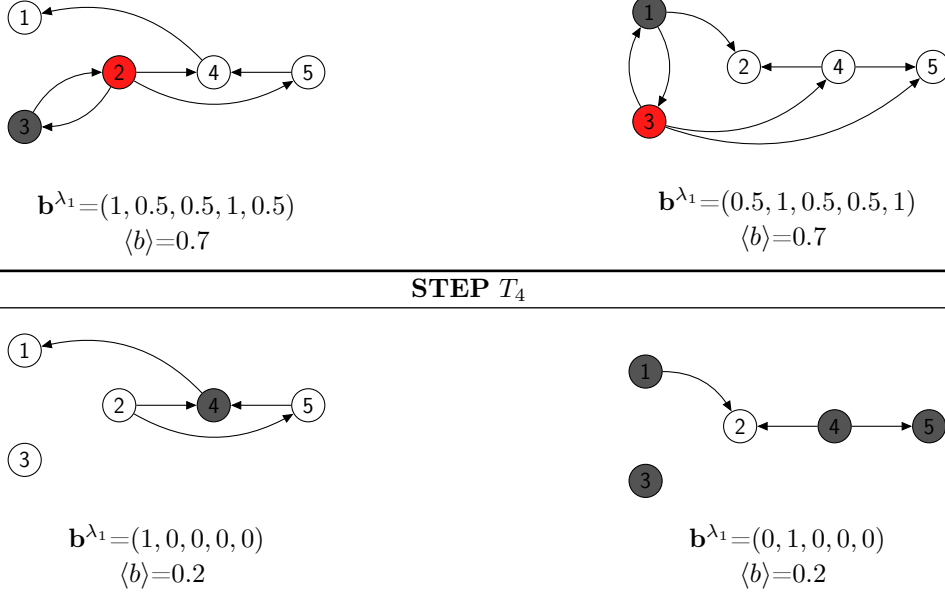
1
2
3
4
5

1
2
3
4
5

$\mathbf{b}^{\lambda_1}$=(1, 0.5, 0.5, 1, 0.5)
$\langle b \rangle$=0.7

$\mathbf{b}^{\lambda_1}$=(0.5, 1, 0.5, 0.5, 1)
$\langle b \rangle$=0.7

**STEP** $T_4$

1
2
4
5
3

1
2
4
5
3

$\mathbf{b}^{\lambda_1}$=(1, 0, 0, 0, 0)
$\langle b \rangle$=0.2

$\mathbf{b}^{\lambda_1}$=(0, 1, 0, 0, 0)
$\langle b \rangle$=0.2